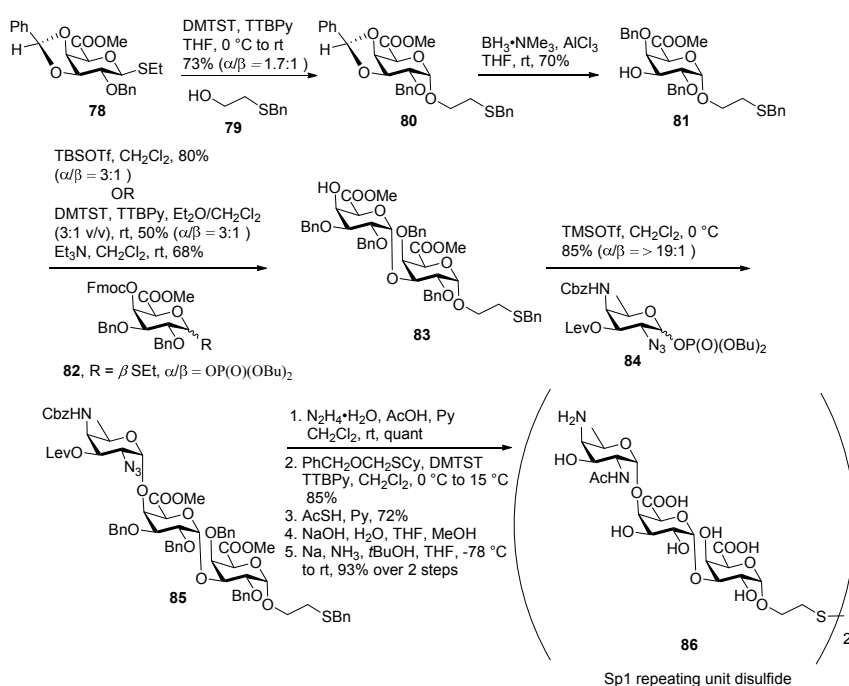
Ph
H
O
O
COOMe
SEt
OBn
78

DMTST, TTBPy
THF, 0 °C to rt
73% ($\alpha/\beta$ = 1.7:1 )
HO
SBn
79

Ph
H
O
O
COOMe
BnO
O
SBn
80

BH$_3$•NMe$_3$, AlCl$_3$
THF, rt, 70%

BnO
COOMe
HO
BnO
O
SBn
81

TBSOTf, CH$_2$Cl$_2$, 80%
($\alpha/\beta$ = 3:1 )
OR
DMTST, TTBPy, Et$_2$O/CH$_2$Cl$_2$
(3:1 v/v), rt, 50% ($\alpha/\beta$ = 3:1 )
Et$_3$N, CH$_2$Cl$_2$, rt, 68%

FmocO
COOMe
BnO
BnO
R
82, R = $\beta$ SEt, $\alpha/\beta$ = OP(O)(OBu)$_2$

HO
COOMe
BnO
BnO
OBn
COOMe
BnO
O
SBn
83

TMSOTf, CH$_2$Cl$_2$, 0 °C
85% ($\alpha/\beta$ = > 19:1 )
CbzHN
LevO
N$_3$
OP(O)(OBu)$_2$
84

CbzHN
LevO
N$_3$
O
COOMe
BnO
BnO
OBn
COOMe
BnO
O
SBn
85

1. N$_2$H$_4$•H$_2$O, AcOH, Py
CH$_2$Cl$_2$, rt, quant
2. PhCH$_2$OCH$_2$SCy, DMTST
TTBPy, CH$_2$Cl$_2$, 0 °C to 15 °C
85%
3. AcSH, Py, 72%
4. NaOH, H$_2$O, THF, MeOH
5. Na, NH$_3$, $t$BuOH, THF, -78 °C
to rt, 93% over 2 steps

H$_2$N
HO
AcHN
O
COOH
HO
HO
OH
COOH
HO
O
S
2
86

Sp1 repeating unit disulfide